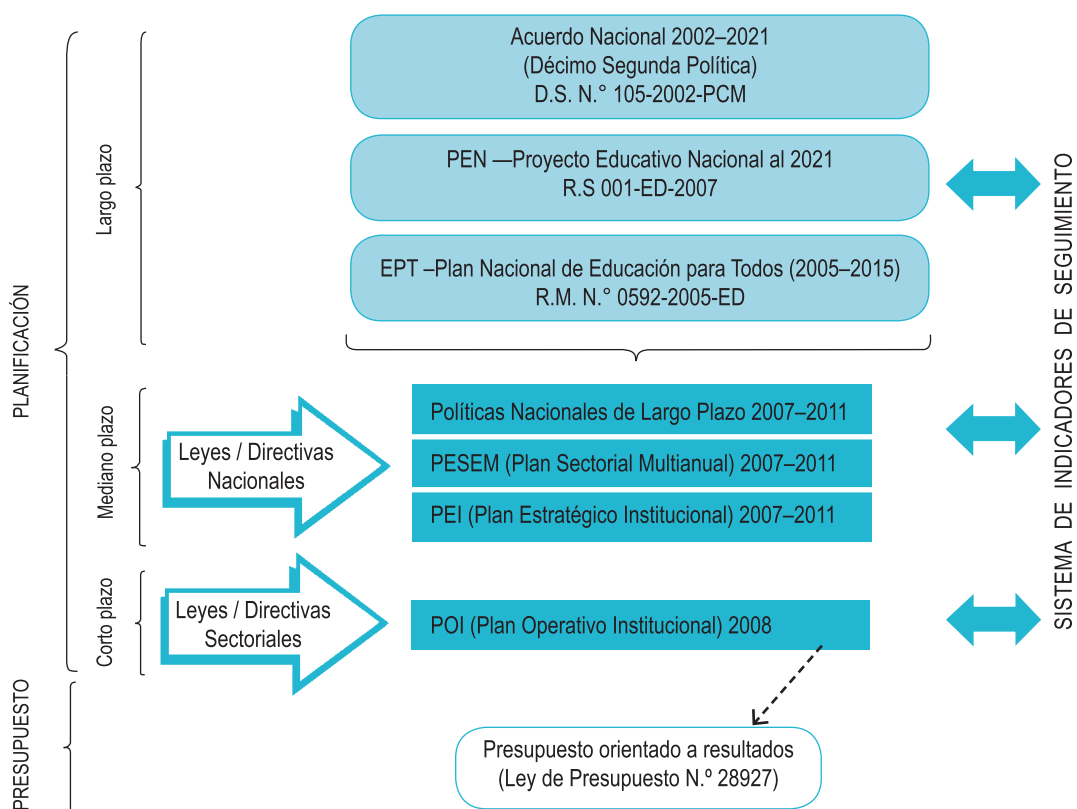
PLANIFICACIÓN

Largo plazo

Acuerdo Nacional 2002–2021
(Décimo Segunda Política)
D.S. N.° 105-2002-PCM

PEN —Proyecto Educativo Nacional al 2021
R.S 001-ED-2007

EPT –Plan Nacional de Educación para Todos (2005–2015)
R.M. N.° 0592-2005-ED

Mediano plazo

Leyes / Directivas Nacionales

Políticas Nacionales de Largo Plazo 2007–2011

PESEM (Plan Sectorial Multianual) 2007–2011

PEI (Plan Estratégico Institucional) 2007–2011

Corto plazo

Leyes / Directivas Sectoriales

POI (Plan Operativo Institucional) 2008

PRESUPUESTO

Presupuesto orientado a resultados
(Ley de Presupuesto N.º 28927)

SISTEMA DE INDICADORES DE SEGUIMIENTO